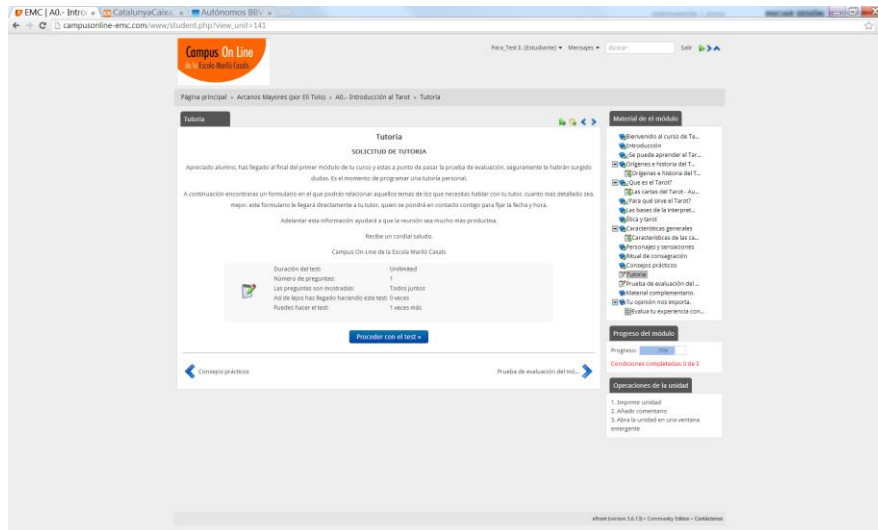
EMC | A0.- Intro × CatalunyaCaixa × Autónomos BBV ×

campusonline-emc.com/www/student.php?view_unit=141

Campus On Line de la Escola Marilò Casals

Para_Test E.(Estudiante) ▾ Mensajes ▾ Buscar Salir

Página principal › Arcanos Mayores (por Eli Tolo) › A0.- Introducción al Tarot › Tutoría

Tutoría

Tutoría

SOLICITUD DE TUTORIA

Apreciado alumno, has llegado al final del primer módulo de tu curso y estas a punto de pasar la prueba de evaluación, seguramente te habrán surgido dudas. Es el momento de programar una tutoría personal.

A continuación encontraras un formulario en el que podrás relacionar aquellos temas de los que necesitas hablar con tu tutor, cuanto mas detallado sea, mejor. este formulario le llegará directamente a tu tutor, quien se pondrá en contacto contigo para fijar la fecha y hora.

Adelantar esta información ayudará a que la reunión sea mucho mas productiva.

Recibe un cordial saludo.

Campus On-Line de la Escola Marilò Casals

| | |
|---|---|
| Duración del test: | Unlimited |
| Número de preguntas: | 1 |
| Las preguntas son mostradas: | Todos juntos |
| Así de lejos has llegado haciendo este test: | 0 veces |
| Puedes hacer el test: | 1 veces más |

Proceder con el test »

Consejos prácticos

Prueba de evaluación del mó...

Material de el módulo

Bienvenido al curso de Ta...
Introducción
Se puede aprender el Tar...
Orígenes e historia del T...
Orígenes e historia del T...
Que es el Tarot?
Las cartas del Tarot - Au...
Para qué sirve el Tarot?
Las bases de la interpret...
Ética y tarot
Características generales
Características de las ca...
Personajes y sensaciones
Ritual de consagración
Consejos prácticos
Tutoría
Prueba de evaluación del ...
Material complementario.
Tu opinión nos importa.
Evalua tu experiencia con...

Progreso del módulo

Progreso: 75%

Condiciones completadas: 0 de 2

Operaciones de la unidad

1. Imprimir unidad
2. Añadir comentario
3. Abrir la unidad en una ventana emergente

eFront (version 3.6.13) • Community Edition • Contáctenos